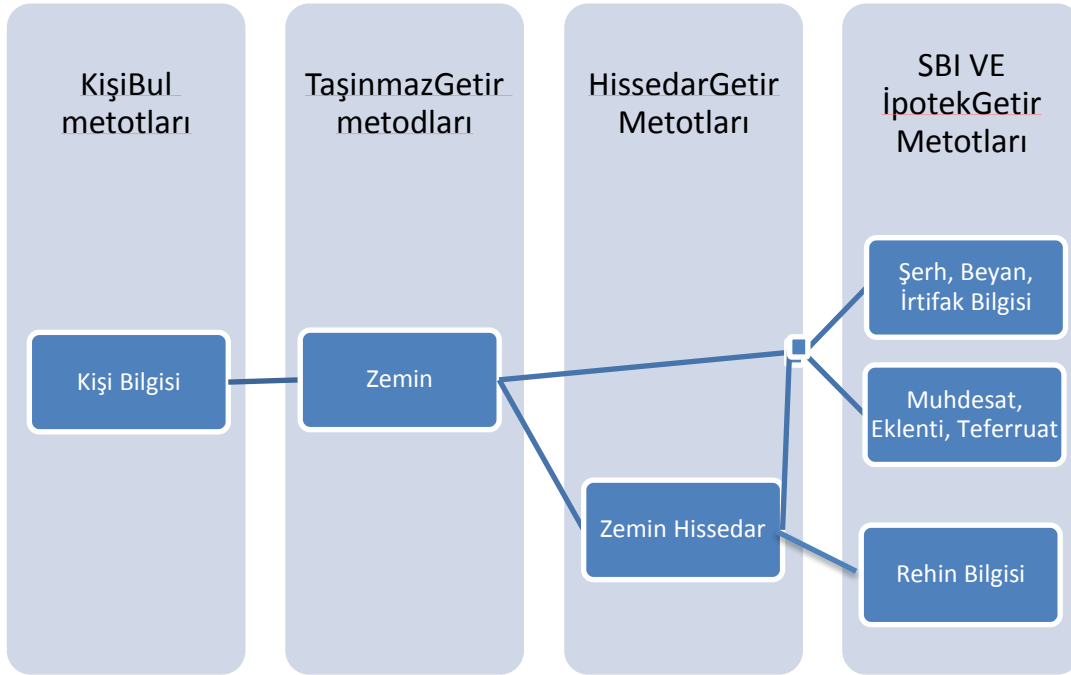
KişiBul metotları

TaşinmazGetir metodları

HissedarGetir Metotları

SBI VE İpotekGetir Metotları

Kişi Bilgisi

Zemin

Zemin Hissedar

Şerh, Beyan, İrtifak Bilgisi

Muhdesat, Eklenti, Teferruat

Rehin Bilgisi